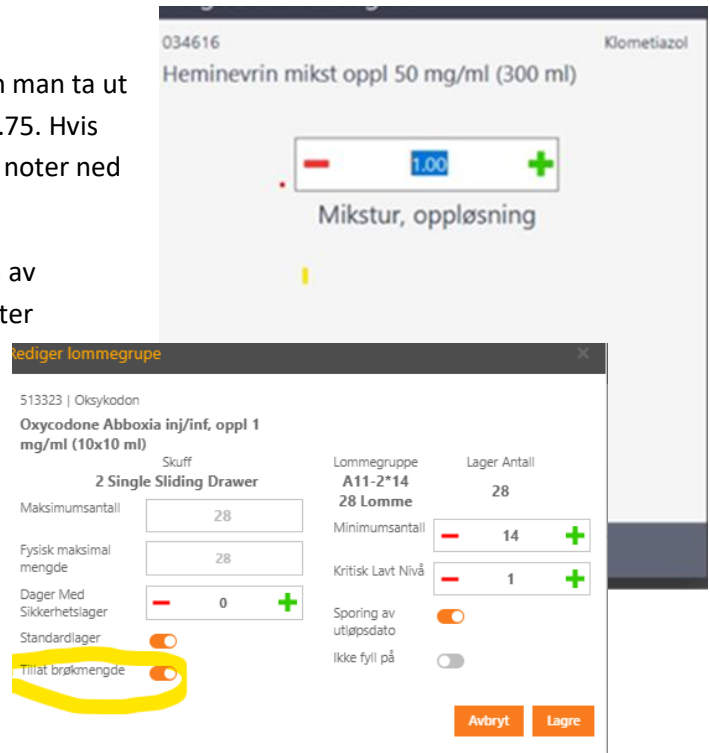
n man ta ut
.75. Hvis
noter ned

av
ter

034616
Klometiazol
Heminevrin mikst oppl 50 mg/ml (300 ml)

1.00

Mikstur, oppløsning

Rediger lommegruppe

513323 | Oksykodon
Oxycodone Abboxia inj/inf, oppl 1 mg/ml (10x10 ml)

Skuff
2 Single Sliding Drawer

Maksimumsantall
28

Fysisk maksimal mengde
28

Dager Med Sikkerhetslager
0

Standardlager

Tillat brøkmengde

Lommegruppe
A11-2*14
28 Lomme

Lager Antall
28

Minimumsantall
14

Kritisk Lavt Nivå
1

Sporing av utløpsdato

Ikke fyll på

Avbryt
Lagre